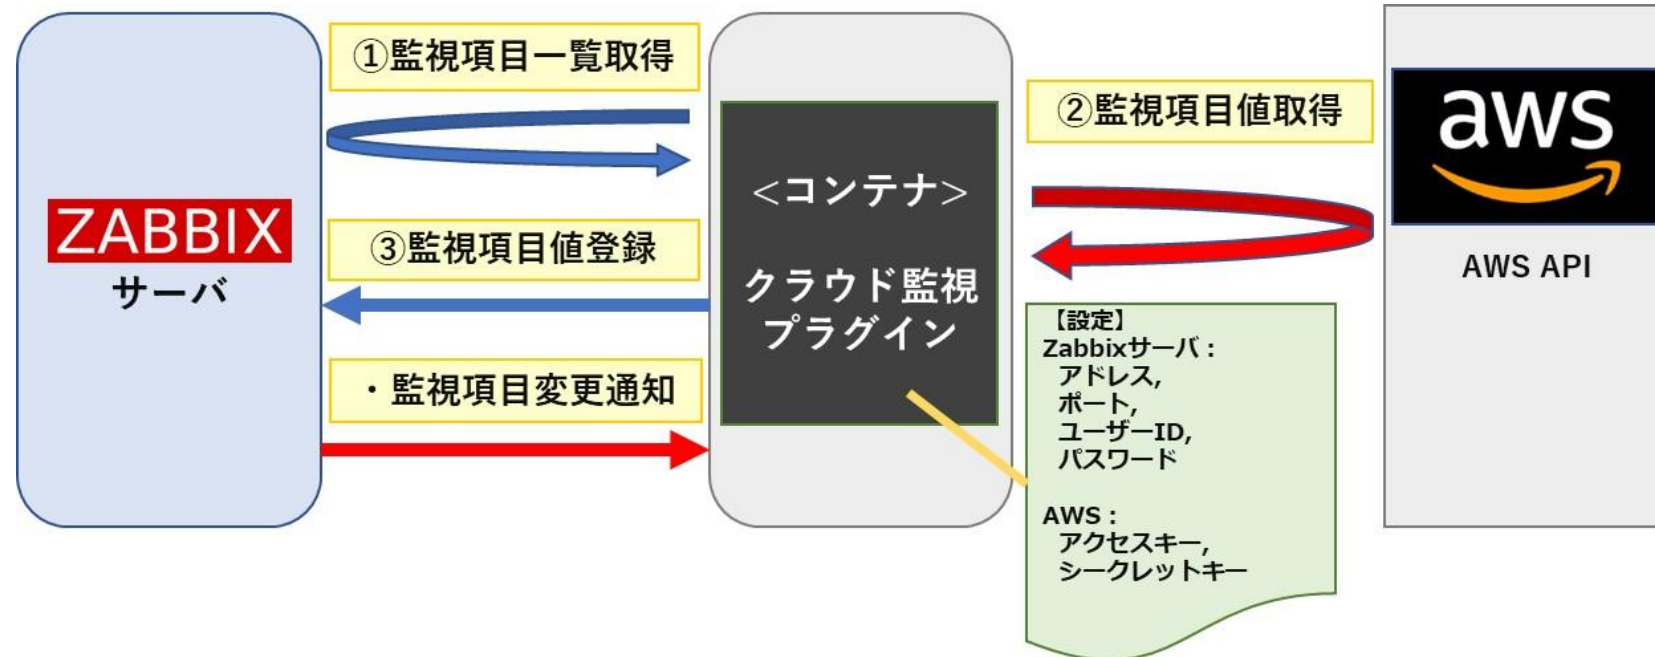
ZABBIX
サーバ

①監視項目一覧取得

③監視項目値登録

・監視項目変更通知

<コンテナ>

クラウド監視プラグイン

②監視項目値取得

aws

AWS API

【設定】
Zabbixサーバ：
アドレス,
ポート,
ユーザーID,
パスワード

AWS：
アクセスキー,
シークレットキー